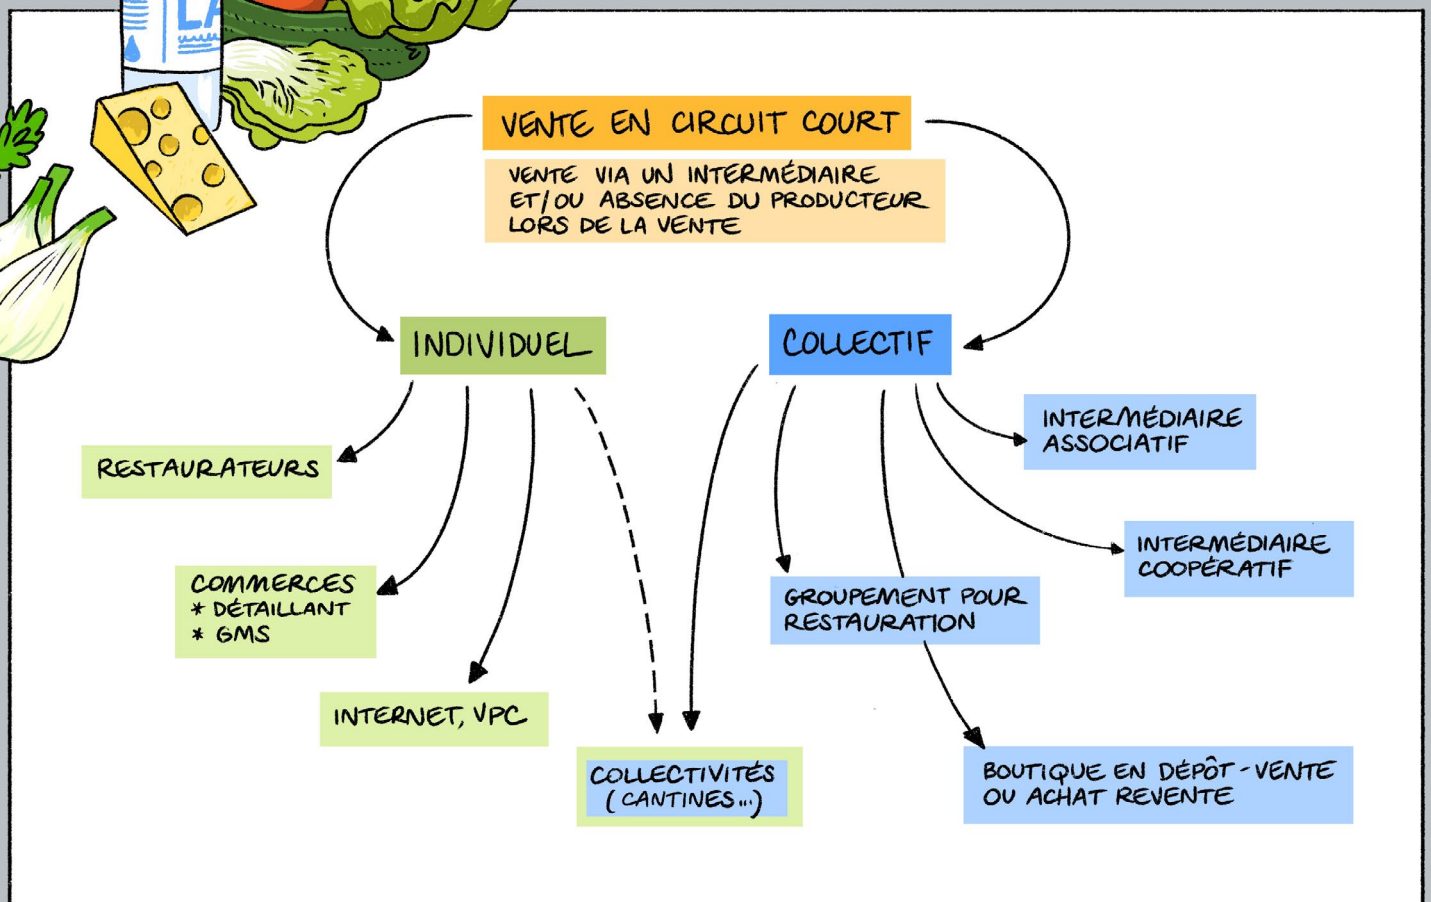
LA

VENTE EN CIRCUIT COURT

VENTE VIA UN INTERMÉDIAIRE ET/OU ABSENCE DU PRODUCTEUR LORS DE LA VENTE

INDIVIDUEL

COLLECTIF

RESTAURATEURS

COMMERCES
* DÉTAILLANT
* GMS

INTERNET, VPC

COLLECTIVITÉS (CANTINES...)

INTERMÉDIAIRE ASSOCIATIF

INTERMÉDIAIRE COOPÉRATIF

GROUPEMENT POUR RESTAURATION

BOUTIQUE EN DÉPÔT-VENTE OU ACHAT REVENTE